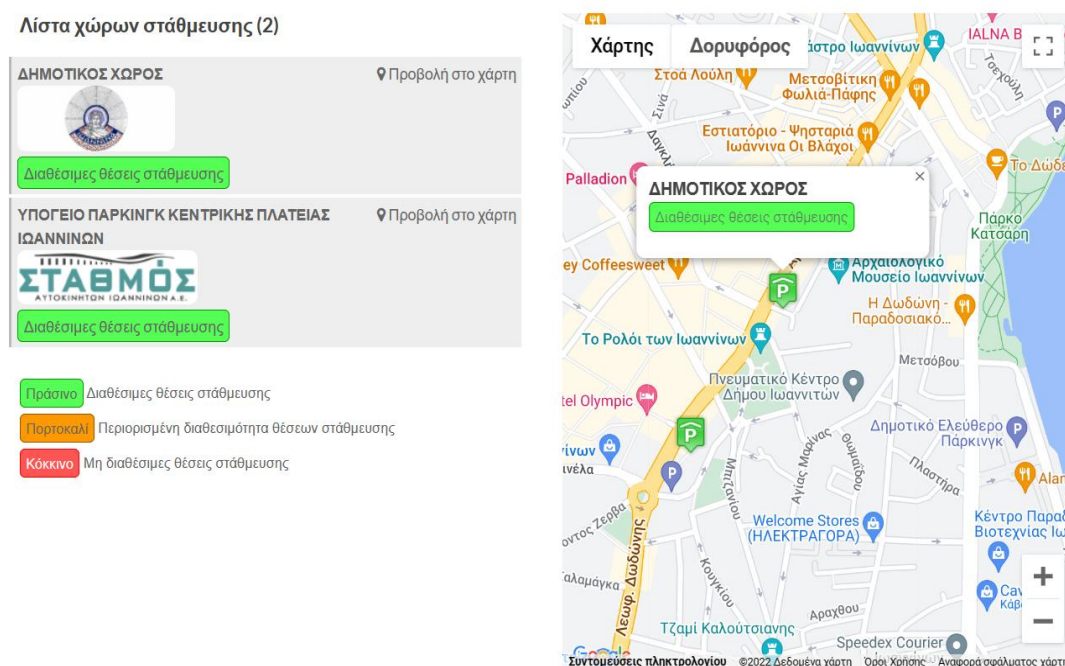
Λίστα χώρων στάθμευσης (2)

ΔΗΜΟΤΙΚΟΣ ΧΩΡΟΣ
Προβολή στο χάρτη
Διαθέσιμες θέσεις στάθμευσης

ΥΠΟΓΕΙΟ ΠΑΡΚΙΝΓΚ ΚΕΝΤΡΙΚΗΣ ΠΛΑΤΕΙΑΣ ΙΩΑΝΝΙΝΩΝ
Προβολή στο χάρτη
ΣΤΑΘΜΟΣ
ΑΥΤΟΚΙΝΗΤΩΝ ΙΩΑΝΝΙΝΩΝ Α.Ε.
Διαθέσιμες θέσεις στάθμευσης

Πράσινο Διαθέσιμες θέσεις στάθμευσης
Πορτοκαλί Περιορισμένη διαθεσιμότητα θέσεων στάθμευσης
Κόκκινο Μη διαθέσιμες θέσεις στάθμευσης

Χάρτης
Δορυφόρος
άστρο Ιωαννίνων
IALNA B
Στοά Λούλη
Μετσοβίτικη Φωλιά-Πάφης
Εστιατόριο - Ψησταριά Ιωάννινα Οι Βλάχοι
Το Δωδ
Palladion
ΔΗΜΟΤΙΚΟΣ ΧΩΡΟΣ
Διαθέσιμες θέσεις στάθμευσης
Πάρκο Κατσάρη
ey Coffeesweet
Αρχαιολογικό Μουσείο Ιωαννίνων
Η Δωδώνη - Παραδοσιακό...
Το Ρολόι των Ιωαννίνων
Μετσόβου
Πνευματικό Κέντρο Δήμου Ιωαννιτών
tel Olympic
Δημοτικό Ελεύθερο Πάρκινγκ
Πλαστήρα
Alan
Welcome Stores (ΗΛΕΚΤΡΑΓΟΡΑ)
Κέντρο Παραδ Βιοτεχνίας Ιω
Λεωφ. Δωδώνης
Αραχθου
Τζαμί Καλούτσιανης
Speedex Courier
Συντομεύσεις πληκτρολογίου ©2022 Δεδομένα χάρτη Όροι Χρήσης Αναφορά σφάλματος χάρτη